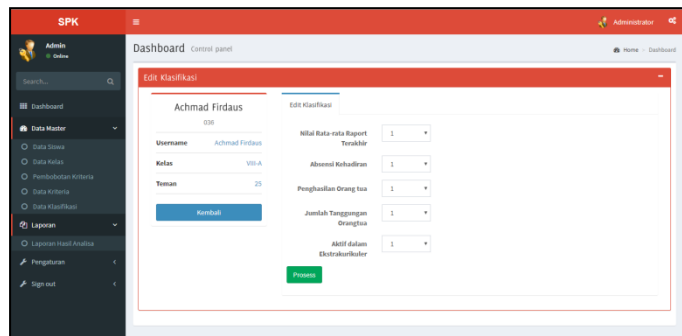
SPK

Admin
Online

Search...

Dashboard
Data Master
Data Siswa
Data Kelas
Pembobotan Kriteria
Data Kriteria
Data Klasifikasi
Laporan
Laporan Hasil Analisa
Pengaturan
Sign out

Administrator

Dashboard Control panel

Home > Dashboard

Edit Klasifikasi

Achmad Firdaus
036

| Username | Achmad Firdaus |
|---|---|
| Kelas | VIII-A |
| Teman | 25 |

Kembali

Edit Klasifikasi

Nilai Rata-rata Raport Terakhir 1

Absensi Kehadiran 1

Penghasilan Orang tua 1

Jumlah Tanggungan Orangtua 1

Aktif dalam Ekstrakurikuler 1

Prosess